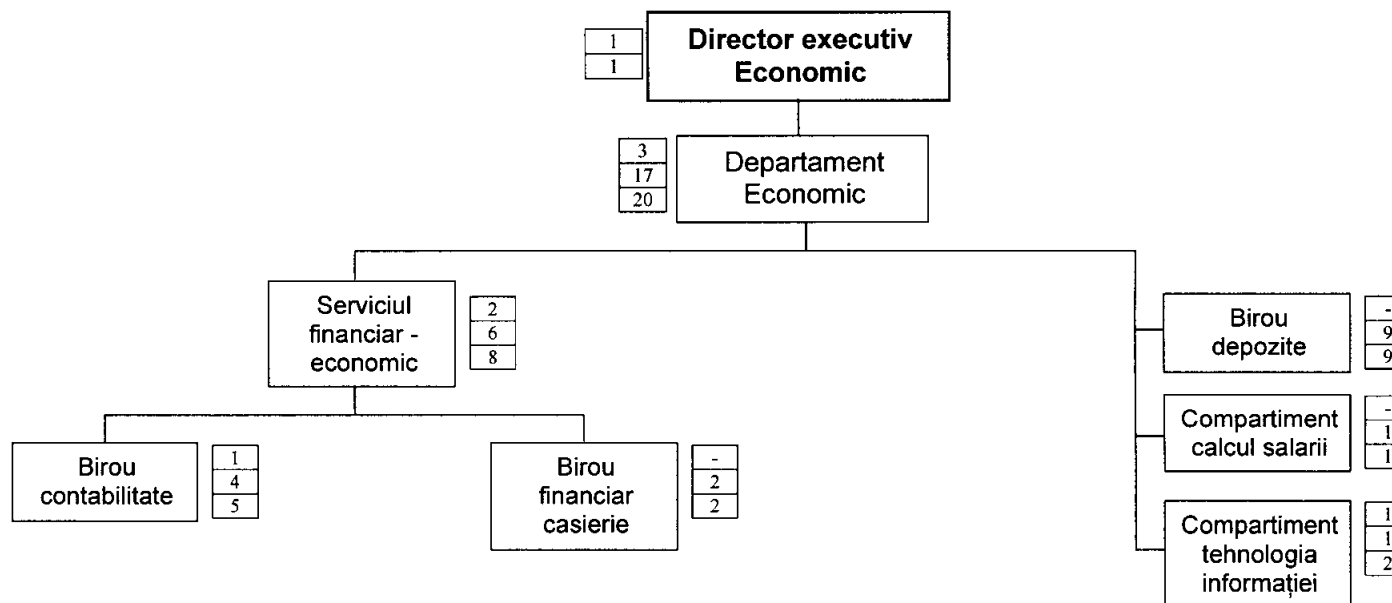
1
1
Director executiv Economic

3
17
20
Departament Economic

Serviciul financiar - economic
2
6
8

Birou contabilitate
1
4
5

Birou financiar casierie
-
2
2

Birou depozite
-
9
9

Compartiment calcul salarii
-
1
1

Compartiment tehnologia informației
1
1
2